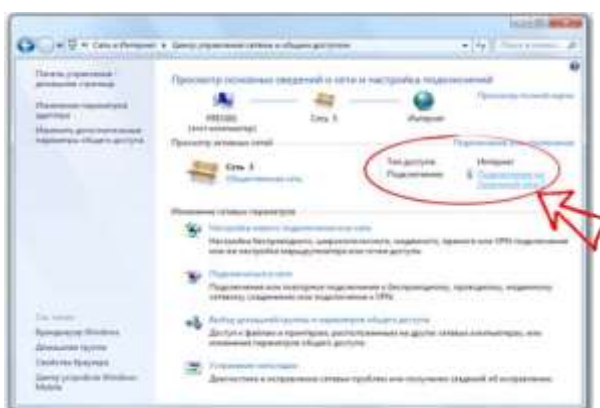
Сеть и Интернет ▸ Центр управления сетями и общим доступом

Панель управления - домашняя страница

Изменение параметров адаптера

Изменить дополнительные параметры общего доступа

Просмотр основных сведений о сети и настройка подключений

Просмотр полной карты

(этот компьютер)

Сеть 3

Интернет

Просмотр активных сетей

Подключить или отключить

Сеть 3

Общественная сеть

Тип доступа:

Интернет

Подключения:

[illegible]

Изменение сетевых параметров

Настройка нового подключения или сети

Настройка беспроводного, широкополосного, модемного, прямого или VPN-подключения или же настройка маршрутизатора или точки доступа.

Подключиться к сети

Подключение или повторное подключение к беспроводному, проводному, модемному сетевому соединению или подключение к VPN.

Выбор домашней группы и параметров общего доступа

Доступ к файлам и принтерам, расположенным на других сетевых компьютерах, или изменение параметров общего доступа.

Устранение неполадок

Диагностика и исправление сетевых проблем или получение сведений об исправлении.

См. также

Брандмауэр Windows

Домашняя группа

Свойства браузера

Центр устройств Windows Mobile